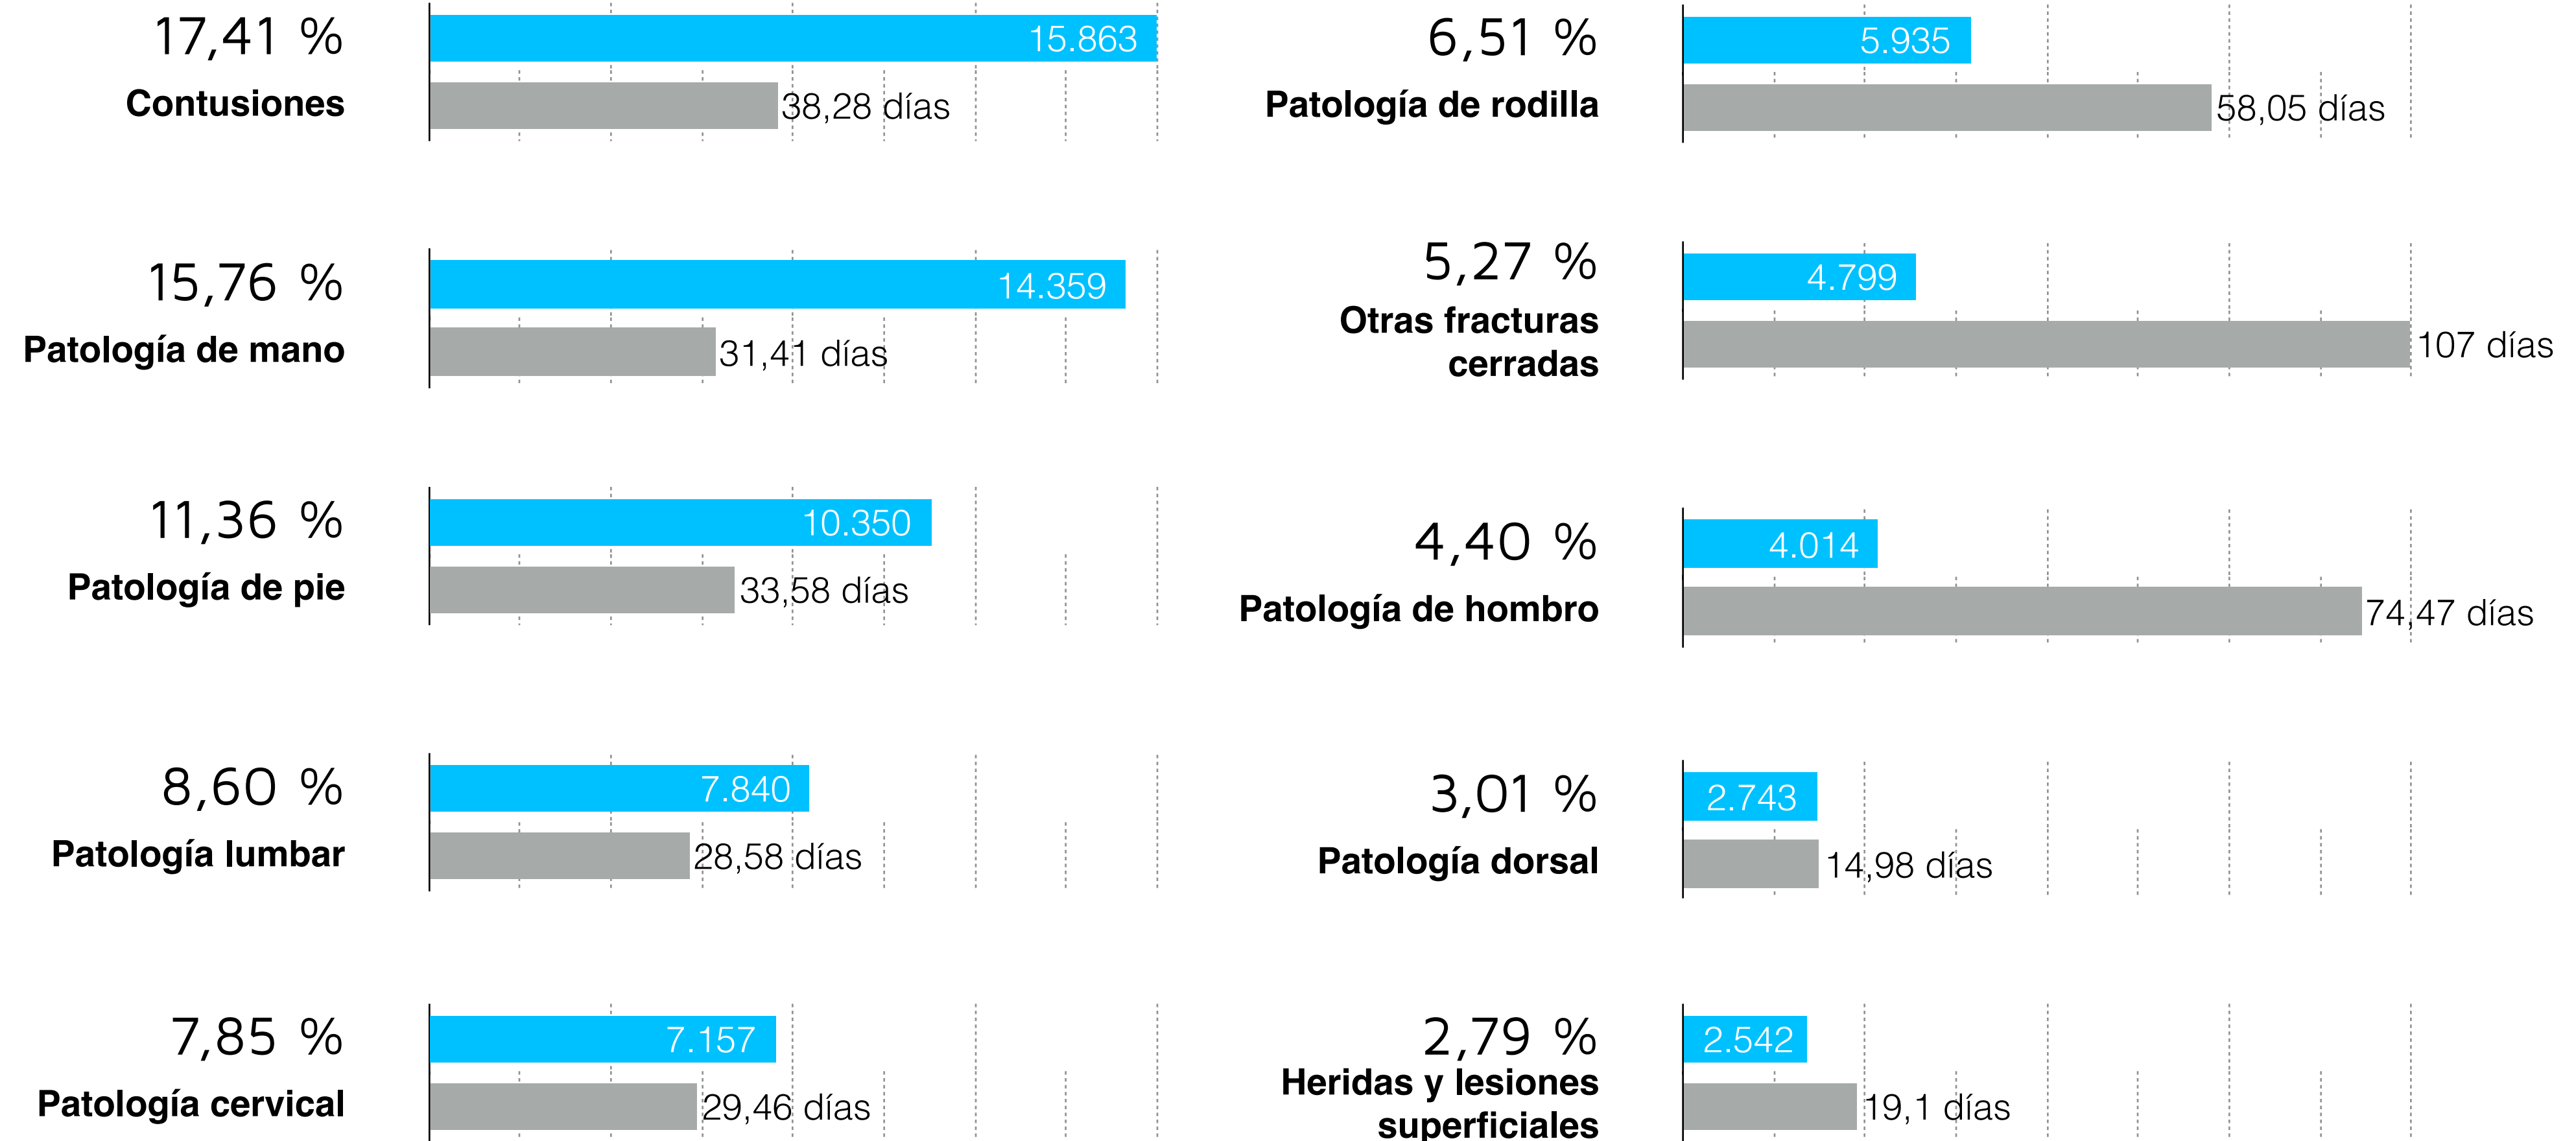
17,41 %
Contusiones
15.863
38,28 días

6,51 %
Patología de rodilla
5.935
58,05 días

15,76 %
Patología de mano
14.359
31,41 días

5,27 %
Otras fracturas cerradas
4.799
107 días

11,36 %
Patología de pie
10.350
33,58 días

4,40 %
Patología de hombro
4.014
74,47 días

8,60 %
Patología lumbar
7.840
28,58 días

3,01 %
Patología dorsal
2.743
14,98 días

7,85 %
Patología cervical
7.157
29,46 días

2,79 %
Heridas y lesiones superficiales
2.542
19,1 días